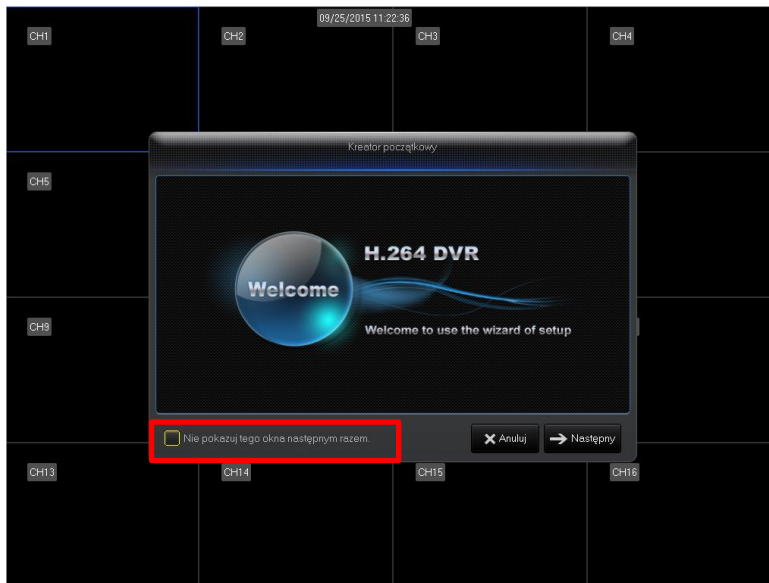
09/25/2015 11:22:36

CH1

CH2

CH3

CH4

CH5

CH9

Kreator początkowy

Welcome

H.264 DVR

Welcome to use the wizard of setup

Nie pokazuj tego okna następnym razem.

Anuluj

Następny

CH13

CH14

CH15

CH16